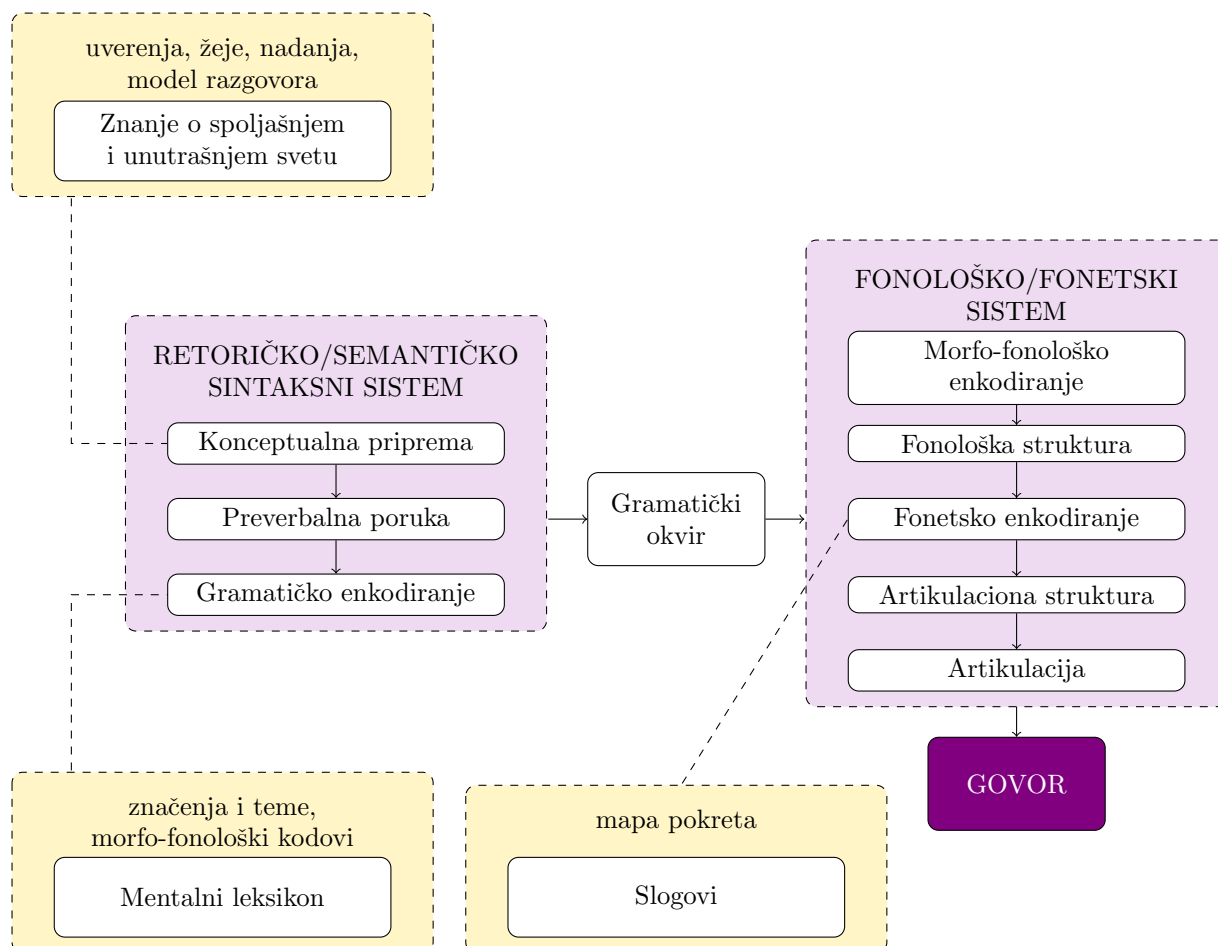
uverenja, žeje, nadanja, model razgovora

Znanje o spoljašnjem i unutrašnjem svetu

RETORIČKO/SEMANTIČKO SINTAKSNI SISTEM

Konceptualna priprema

Preverbalna poruka

Gramatičko enkodiranje

Gramatički okvir

FONOLOŠKO/FONETSKI SISTEM

Morfo-fonološko enkodiranje

Fonološka struktura

Fonetsko enkodiranje

Artikulaciona struktura

Artikulacija

GOVOR

značenja i teme, morfo-fonološki kodovi

Mentalni leksikon

mapa pokreta

Slogovi